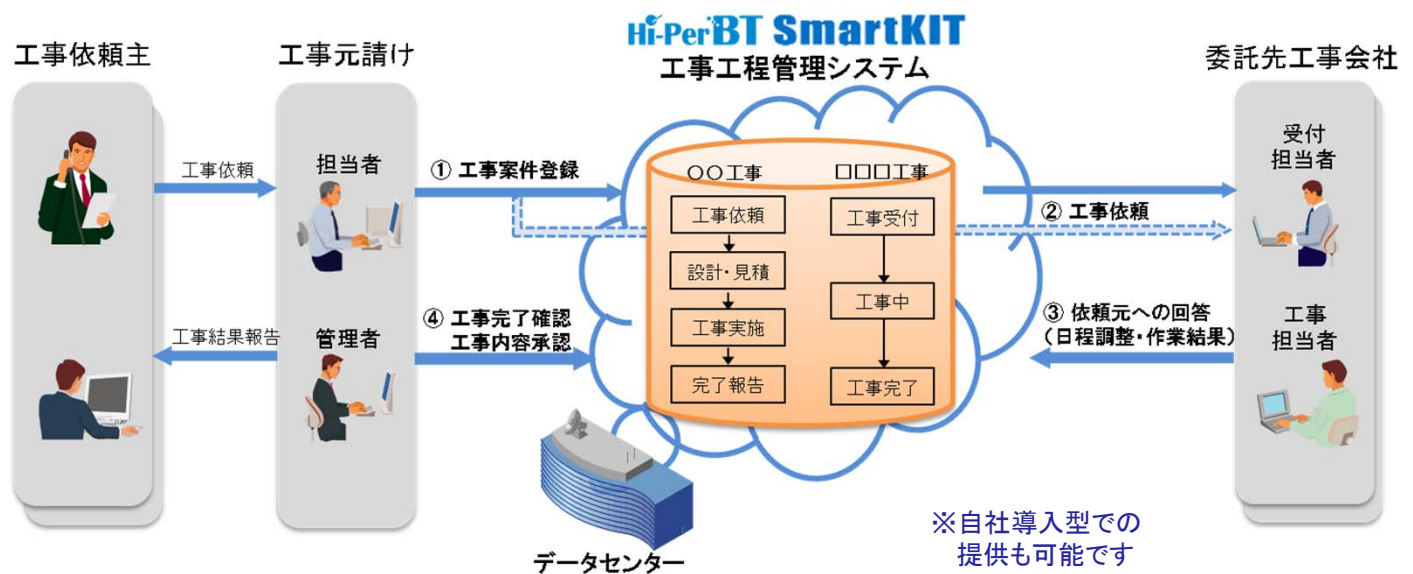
Hi-PerBT SmartKIT
工事工程管理システム

工事依頼主

工事元請け

委託先工事会社

工事依頼

担当者

① 工事案件登録

○○工事

□□□工事

工事依頼

設計・見積

工事実施

完了報告

工事受付

工事中

工事完了

② 工事依頼

受付担当者

工事結果報告

管理者

④ 工事完了確認
工事内容承認

③ 依頼元への回答
（日程調整・作業結果）

工事担当者

データセンター

※自社導入型での提供も可能です